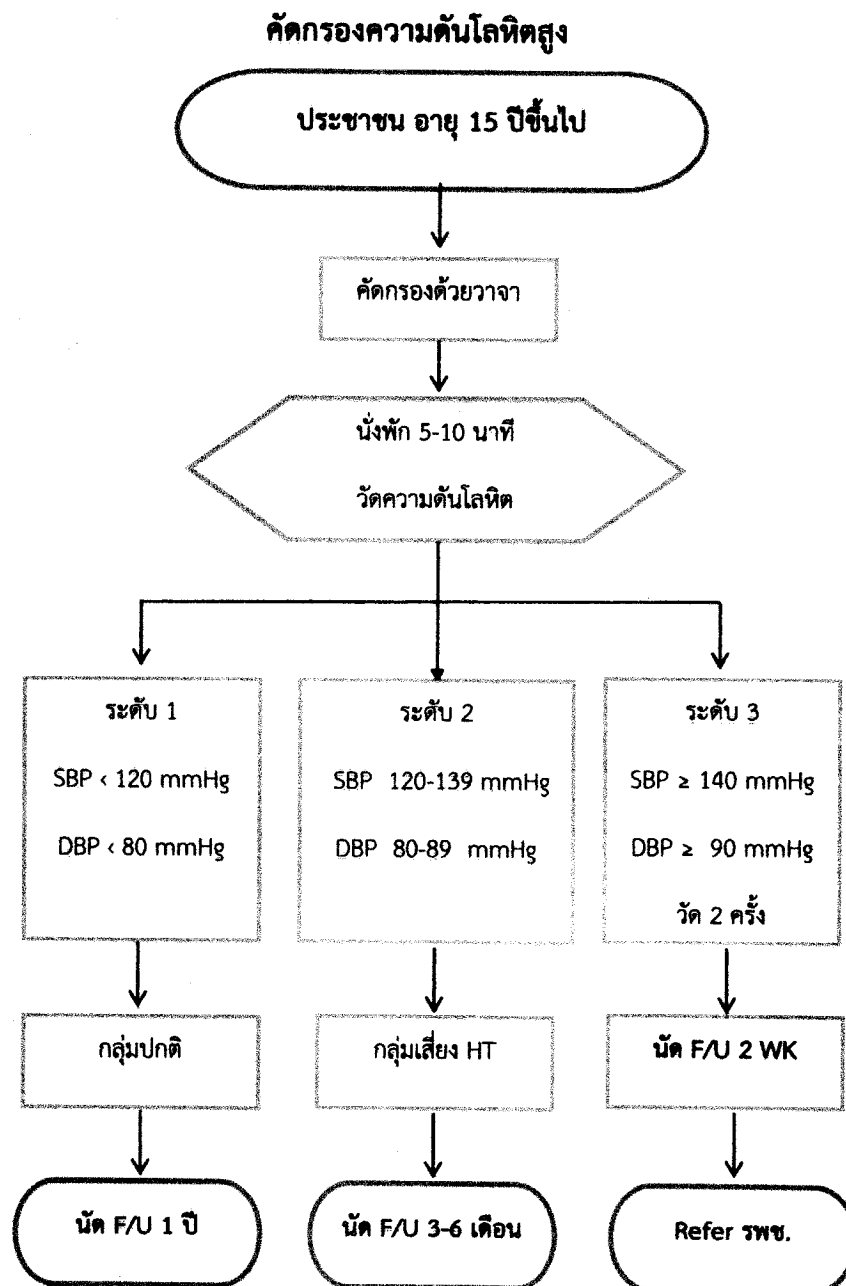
คัดกรองความดันโลหิตสูง

ประชาชน อายุ 15 ปีขึ้นไป

คัดกรองด้วยวาจา

นั่งพัก 5-10 นาที

วัดความดันโลหิต

ระดับ 1

SBP < 120 mmHg

DBP < 80 mmHg

ระดับ 2

SBP 120-139 mmHg

DBP 80-89 mmHg

ระดับ 3

SBP ≥ 140 mmHg

DBP ≥ 90 mmHg

วัด 2 ครั้ง

กลุ่มปกติ

กลุ่มเสี่ยง HT

นัด F/U 2 WK

นัด F/U 1 ปี

นัด F/U 3-6 เดือน

Refer รพช.